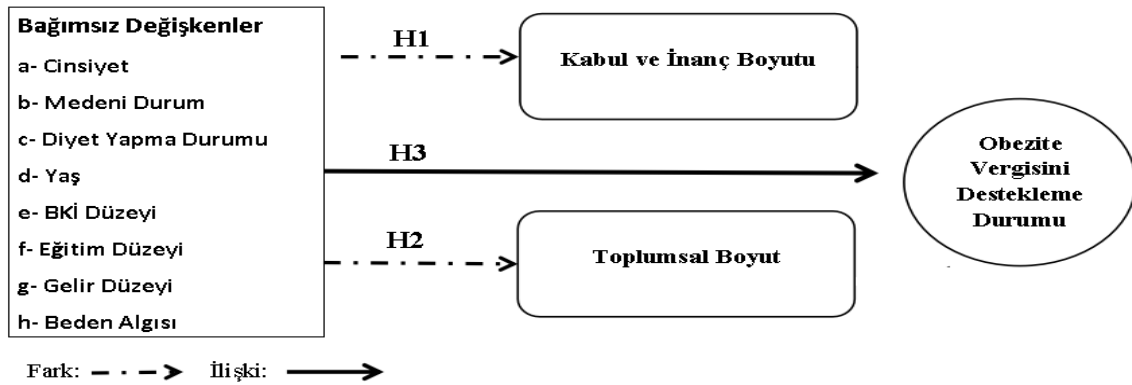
Bağımsız Değişkenler
a- Cinsiyet
b- Medeni Durum
c- Diyet Yapma Durumu
d- Yaş
e- BKİ Düzeyi
f- Eğitim Düzeyi
g- Gelir Düzeyi
h- Beden Algısı

H1

Kabul ve İnanç Boyutu

H3

Obezite Vergisini Destekleme Durumu

H2

Toplumsal Boyut

Fark: İlişki: